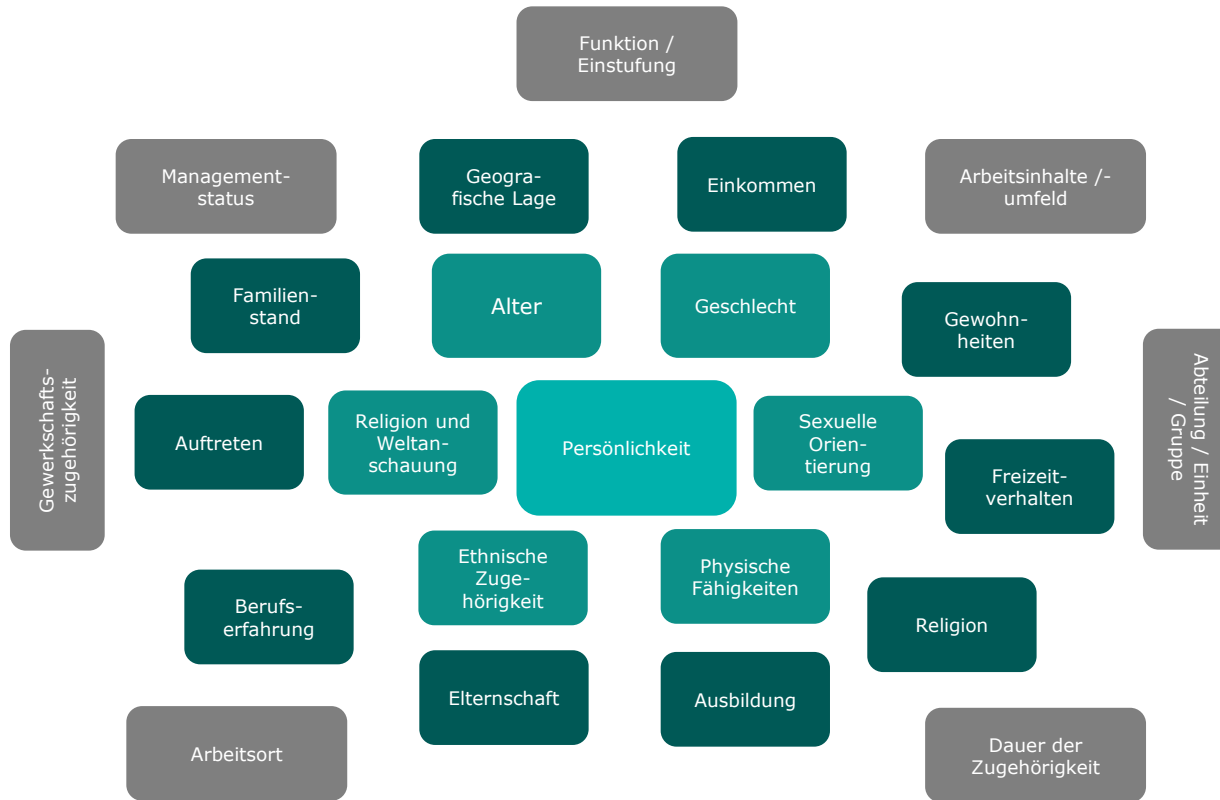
Funktion / Einstufung

Management-status

Geogra-fische Lage

Einkommen

Arbeitsinhalte /-umfeld

Familien-stand

Alter

Geschlecht

Gewohn-heiten

Gewerkschafts-zugehörigkeit

Auftreten

Religion und Weltan-schauung

Persönlichkeit

Sexuelle Orien-tierung

Freizeit-verhalten

Abteilung / Einheit / Gruppe

Ethnische Zuge-hörigkeit

Physische Fähigkeiten

Berufs-erfahrung

Religion

Elternschaft

Ausbildung

Arbeitsort

Dauer der Zugehörigkeit